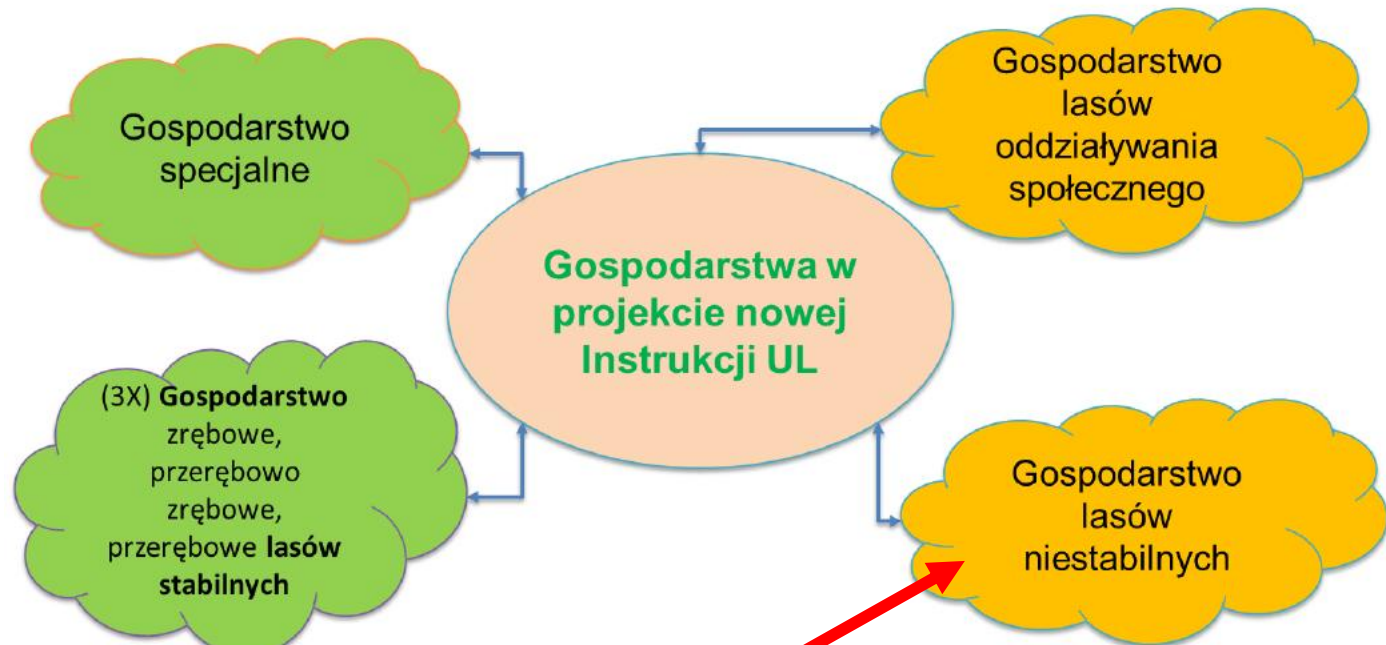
Gospodarstwo specjalne

Gospodarstwo lasów oddziaływania społecznego

Gospodarstwa w projekcie nowej Instrukcji UL

(3X) Gospodarstwo zrębowe, przerębowo zrębowe, przerębowe lasów stabilnych

Gospodarstwo lasów niestabilnych